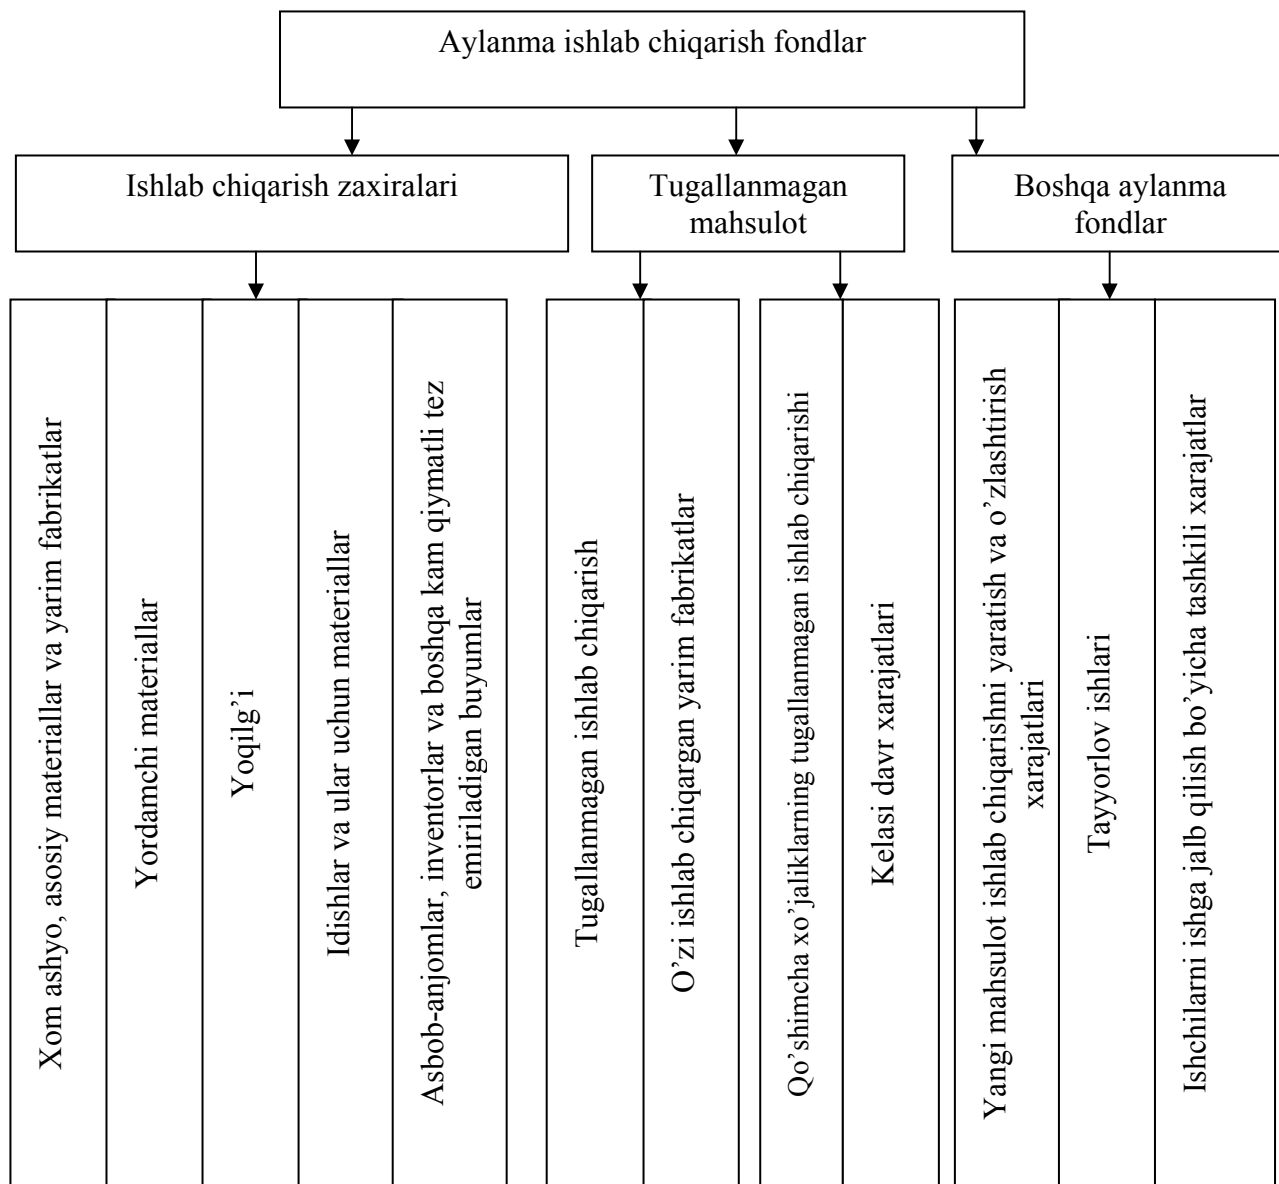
Aylanma ishlab chiqarish fondlar

Ishlab chiqarish zaxiralari

Tugallanmagan mahsulot

Boshqa aylanma fondlar

Xom ashyo, asosiy materiallar va yarim fabrikatlar

Yordamchi materiallar

Yoqilg'i

Idishlar va ular uchun materiallar

Asbob-anjomlar, inventorlar va boshqa kam qiymatli tez emiriladigan buyumlar

Tugallanmagan ishlab chiqarish

O'zi ishlab chiqargan yarim fabrikatlar

Qo'shimcha xo'jaliklarning tugallanmagan ishlab chiqarishi

Kelasi davr xarajatlari

Yangi mahsulot ishlab chiqarishni yaratish va o'zlashtirish xarajatlari

Tayyorlov ishlari

Ishchilarni ishga jalb qilish bo'yicha tashkili xarajatlar